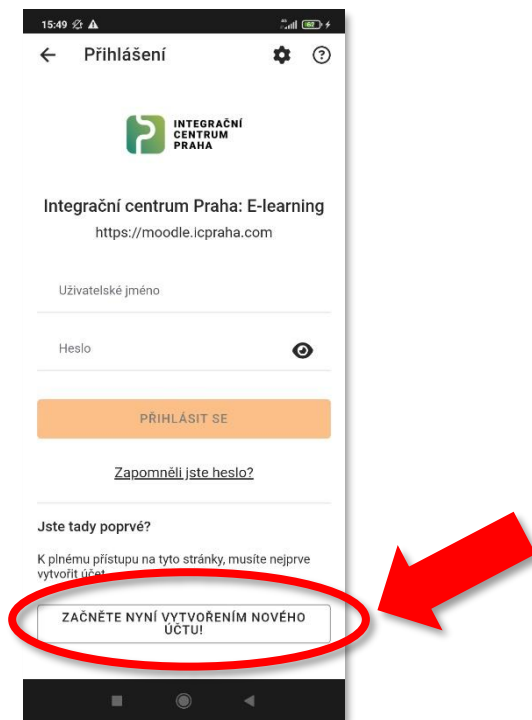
15:49

Přihlášení

INTEGRAČNÍ CENTRUM PRAHA

Integrační centrum Praha: E-learning
https://moodle.icpraha.com

Uživatelské jméno

Heslo

PŘIHLÁSIT SE

Zapomněli jste heslo?

Jste tady poprvé?

K plnému přístupu na tyto stránky, musíte nejprve vytvořit účet

ZAČNĚTE NYNÍ VYTVOŘENÍM NOVÉHO ÚČTU!